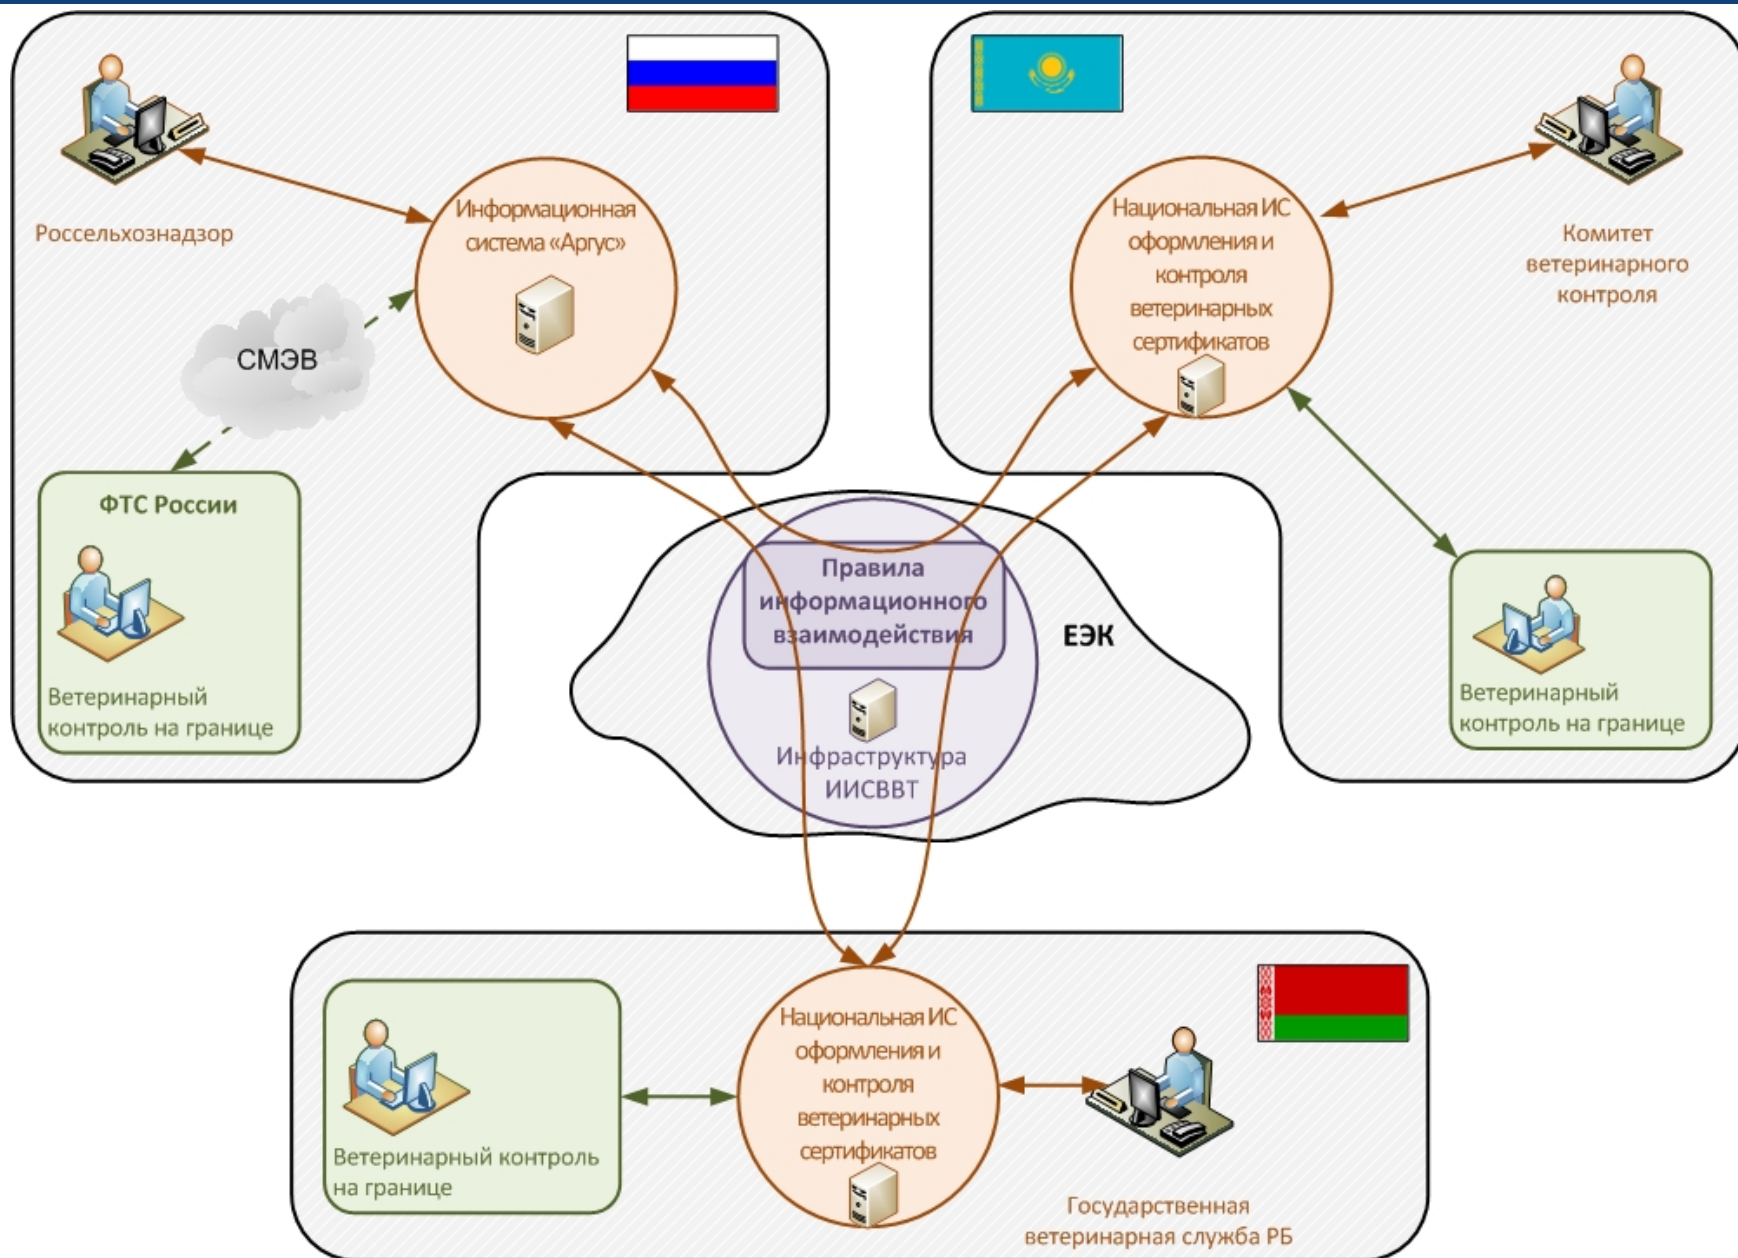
Россельхознадзор

Информационная система «Аргус»

СМЭВ

ФТС России

Ветеринарный контроль на границе

Национальная ИС оформления и контроля ветеринарных сертификатов

Комитет ветеринарного контроля

Ветеринарный контроль на границе

Правила информационного взаимодействия

ЕЭК

Инфраструктура ИИСВВТ

Ветеринарный контроль на границе

Национальная ИС оформления и контроля ветеринарных сертификатов

Государственная ветеринарная служба РБ